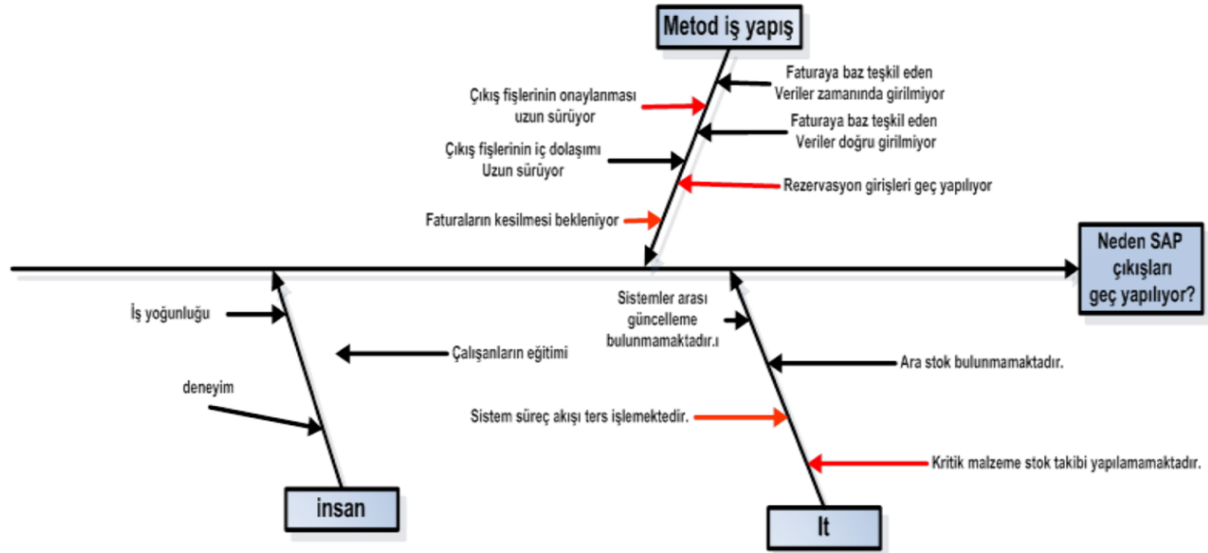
Metod iş yapış

Çıkış fişlerinin onaylanması uzun sürüyor

Faturaya baz teşkil eden Veriler zamanında girilmiyor

Faturaya baz teşkil eden Veriler doğru girilmiyor

Çıkış fişlerinin iç dolaşımı Uzun sürüyor

Rezervasyon girişleri geç yapılıyor

Faturaların kesilmesi bekleniyor

Neden SAP çıkışları geç yapılıyor?

İş yoğunluğu

Çalışanların eğitimi

deneyim

Sistemler arası güncelleme bulunmamaktadır.ı

Ara stok bulunmamaktadır.

Sistem süreç akışı ters işlemektedir.

Kritik malzeme stok takibi yapılamamaktadır.

insan

It